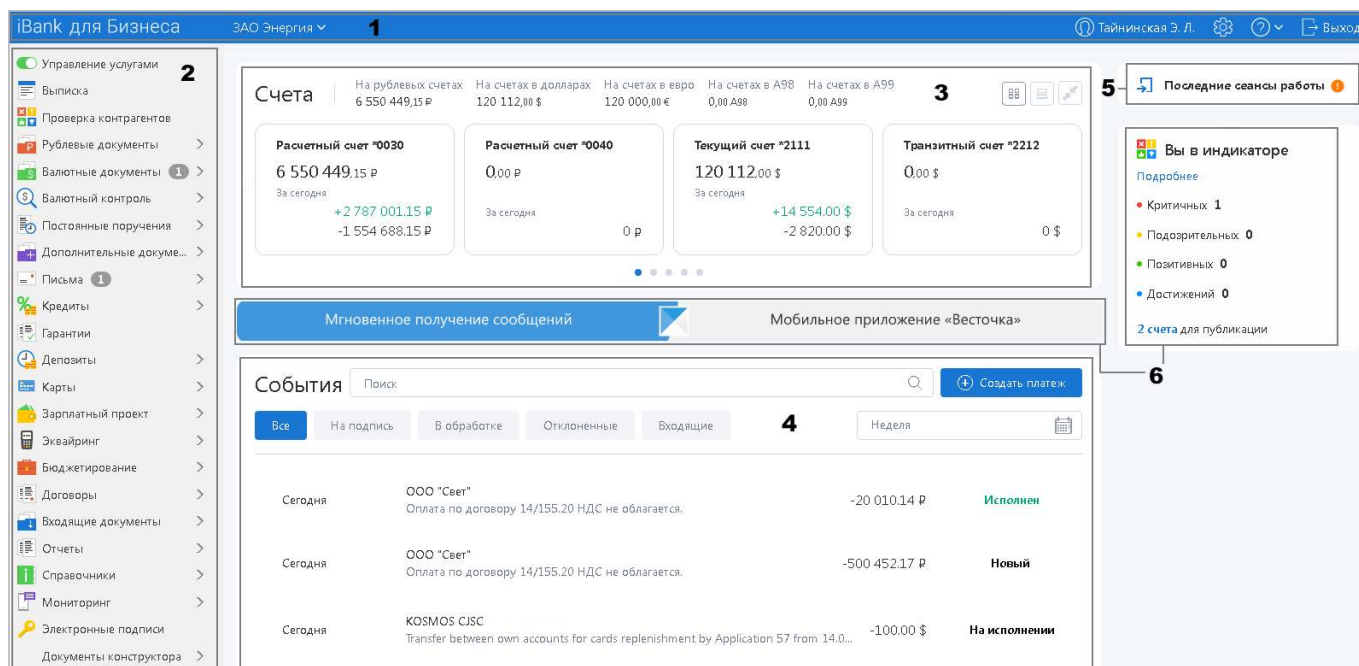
iBank для Бизнеса ЗАО Энергия 1 Тайнинская Э. Л. Выход

Управление услугами 2
Выписка
Проверка контрагентов
Рублевые документы >
Валютные документы 1 >
Валютный контроль >
Постоянные поручения >
Дополнительные докуме... >
Письма 1 >
Кредиты >
Гарантии
Депозиты >
Карты >
Зарплатный проект >
Эквайринг >
Бюджетирование >
Договоры >
Входящие документы >
Отчеты >
Справочники >
Мониторинг >
Электронные подписи
Документы конструктора >

Счета
На рублевых счетах 6 550 449,15 ₽
На счетах в долларах 120 112,00 $
На счетах в евро 120 000,00 €
На счетах в A98 0,00 A98
На счетах в A99 0,00 A99
3

| Расчетный счет *0030 | Расчетный счет *0040 | Текущий счет *2111 | Транзитный счет *2212 |
|---|---|---|---|
| 6 550 449,15 ₽ | 0,00 ₽ | 120 112,00 $ | 0,00 $ |
| За сегодня +2 787 001.15 ₽ -1 554 688.15 ₽ | За сегодня 0 ₽ | За сегодня +14 554.00 $ -2 820.00 $ | За сегодня 0 $ |

Мгновенное получение сообщений
Мобильное приложение «Весточка»

5 Последние сеансы работы

Вы в индикаторе
Подробнее
Критичных 1
Подозрительных 0
Позитивных 0
Достижений 0
2 счета для публикации
6

События Поиск Создать платеж
Все На подпись В обработке Отклоненные Входящие 4 Неделя

| Сегодня | ООО "Свет" Оплата по договору 14/155.20 НДС не облагается. | -20 010.14 ₽ | Исполнен |
|---|---|---|---|
| Сегодня | ООО "Свет" Оплата по договору 14/155.20 НДС не облагается. | -500 452.17 ₽ | Новый |
| Сегодня | KOSMOS CJSC Transfer between own accounts for cards replenishment by Application 57 from 14.0... | -100.00 $ | На исполнении |